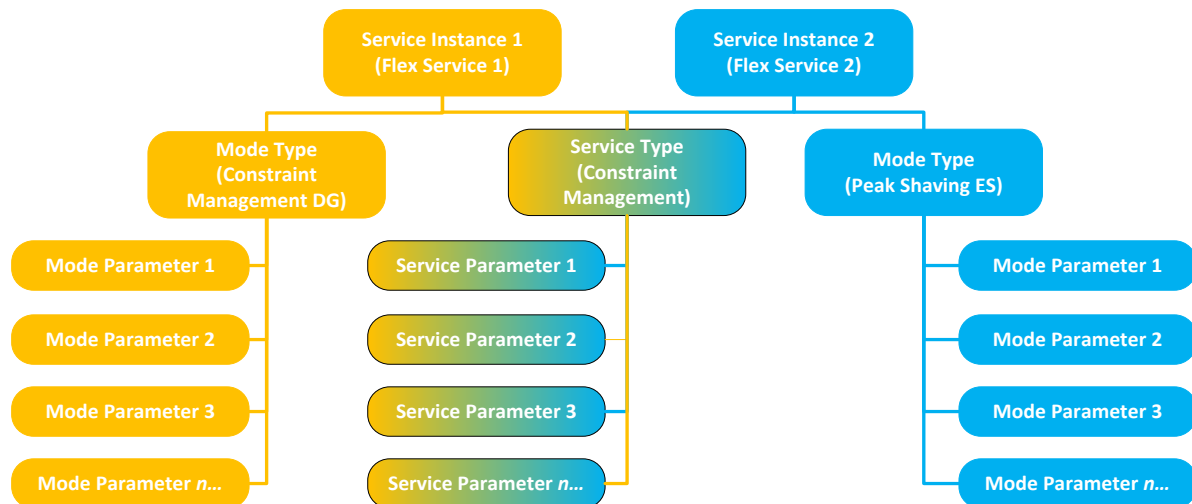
Service Instance 1
(Flex Service 1)

Service Instance 2
(Flex Service 2)

Mode Type
(Constraint Management DG)

Service Type
(Constraint Management)

Mode Type
(Peak Shaving ES)

Mode Parameter 1

Mode Parameter 2

Mode Parameter 3

Mode Parameter *n*…

Service Parameter 1

Service Parameter 2

Service Parameter 3

Service Parameter *n*…

Mode Parameter 1

Mode Parameter 2

Mode Parameter 3

Mode Parameter *n*…